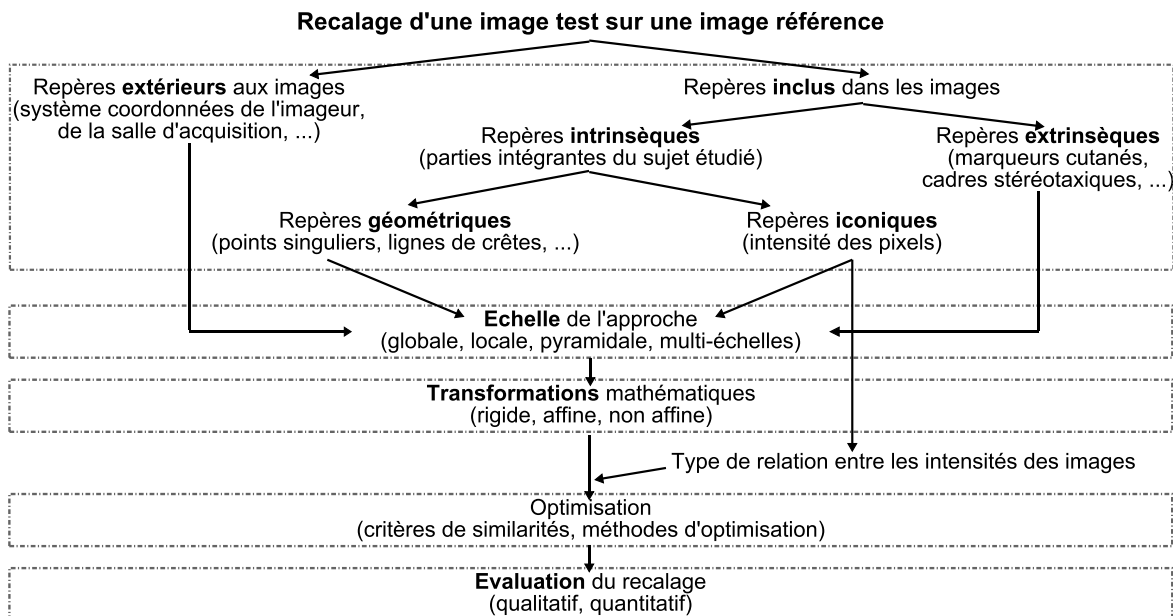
Recalage d'une image test sur une image référence

Repères extérieurs aux images
(système coordonnées de l'imageur, de la salle d'acquisition, ...)

Repères inclus dans les images

Repères intrinsèques
(parties intégrantes du sujet étudié)

Repères extrinsèques
(marqueurs cutanés, cadres stéréotaxiques, ...)

Repères géométriques
(points singuliers, lignes de crêtes, ...)

Repères iconiques
(intensité des pixels)

Echelle de l'approche
(globale, locale, pyramidale, multi-échelles)

Transformations mathématiques
(rigide, affine, non affine)

Type de relation entre les intensités des images

Optimisation
(critères de similarités, méthodes d'optimisation)

Evaluation du recalage
(qualitatif, quantitatif)